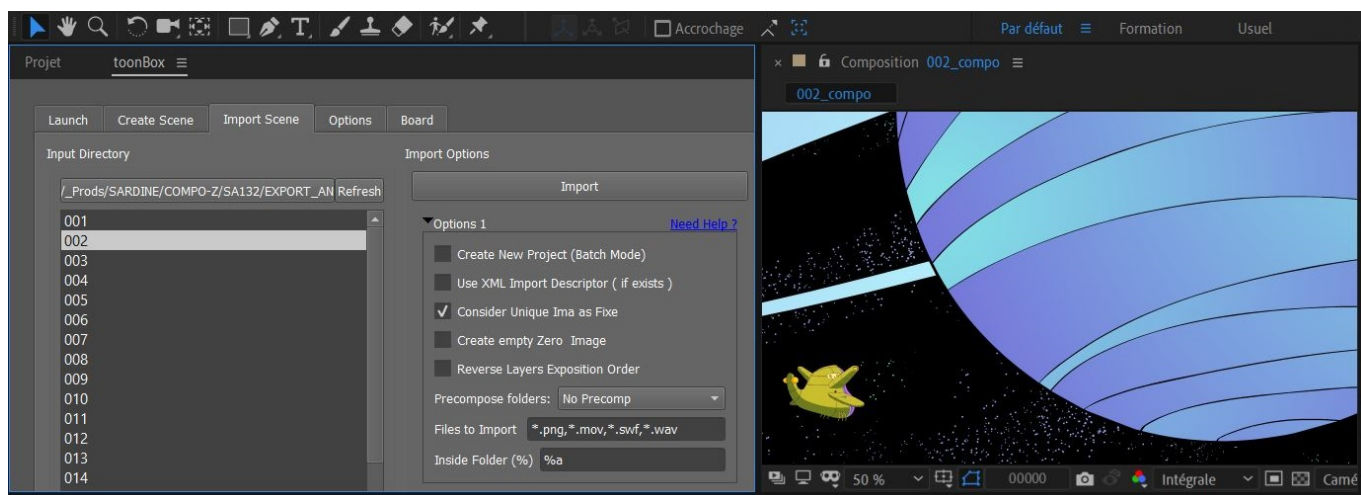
Accrochage

Par défaut ≡ Formation Usuel

Projet toonBox ≡

× Composition 002_compo ≡

002_compo

Launch | Create Scene | Import Scene | Options | Board

Input Directory

/_Prods/SARDINE/COMPO-Z/SA132/EXPORT_AN Refresh

001
002
003
004
005
006
007
008
009
010
011
012
013
014

Import Options

Import

Options 1 Need Help ?

Create New Project (Batch Mode)

Use XML Import Descriptor ( if exists )

✓ Consider Unique Ima as Fixe

Create empty Zero Image

Reverse Layers Exposition Order

Precompose folders: No Precomp

Files to Import *.png,*.mov,*.swf,*.wav

Inside Folder (%) %a

50 % 00000 Intégrale Camé